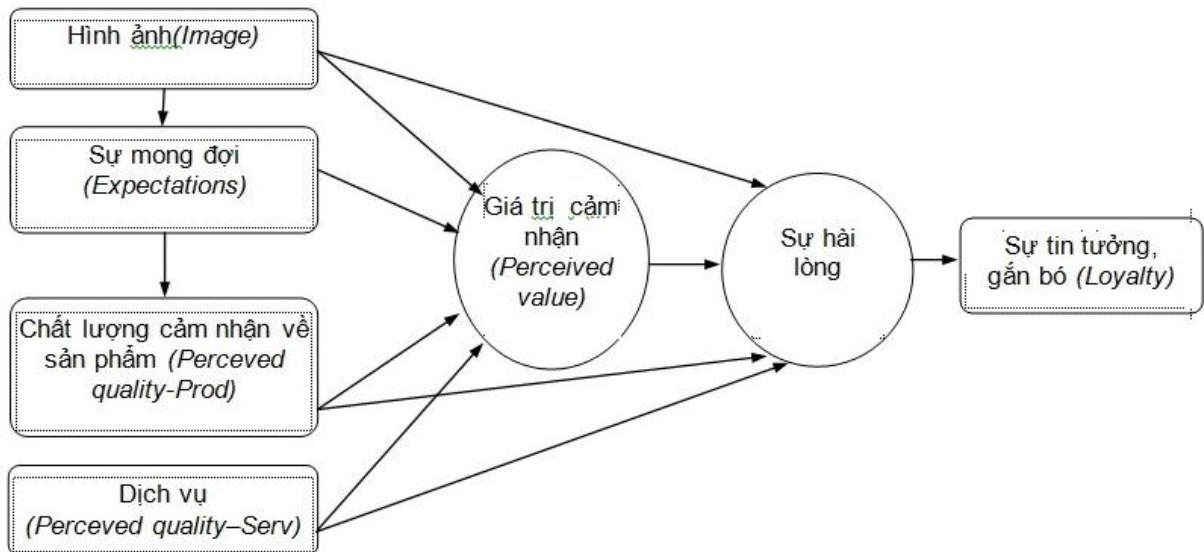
Hình ảnh(Image)

Sự mong đợi (Expectations)

Chất lượng cảm nhận về sản phẩm (Perceved quality-Prod)

Dịch vụ (Perceved quality–Serv)

Giá trị cảm nhận (Perceived value)

Sự hài lòng

Sự tin tưởng, gắn bó (Loyalty)